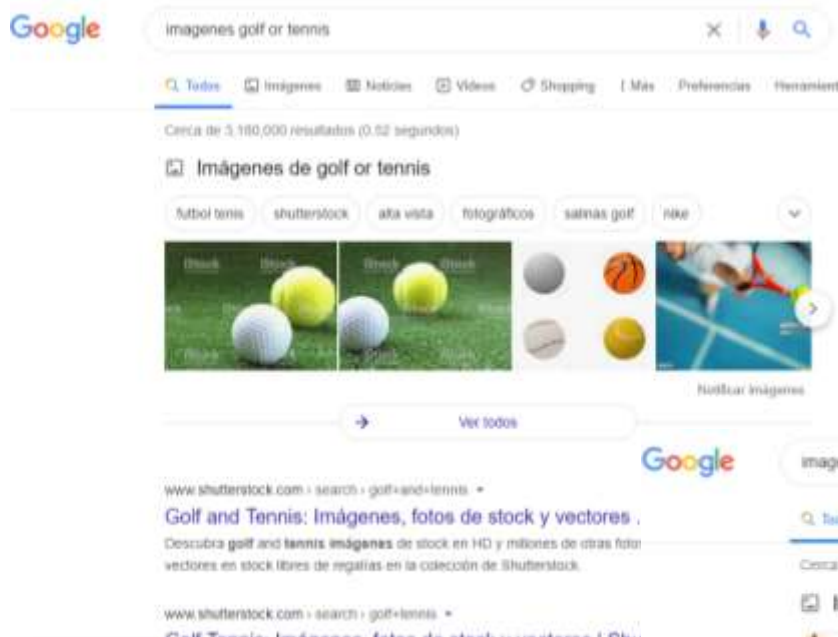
Google

imagenes golf or tennis

Todos Imágenes Noticias Videos Shopping Más Preferencias Herramient

Cerca de 3.180.000 resultados (0.52 segundos)

Imágenes de golf or tennis

futbol tenis shutterstock alta vista fotográficos salinas golf nike

iStock iStock iStock iStock

Notificar imágenes

Ver todos

Google imag

www.shutterstock.com › search › golf+and+tennis ▾

Golf and Tennis: Imágenes, fotos de stock y vectores .

Descubra golf and tennis imágenes de stock en HD y millones de otras foto vectores en stock libres de regalías en la colección de Shutterstock.

Q To

Cerca

www.shutterstock.com › search › golf+tennis ▾

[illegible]